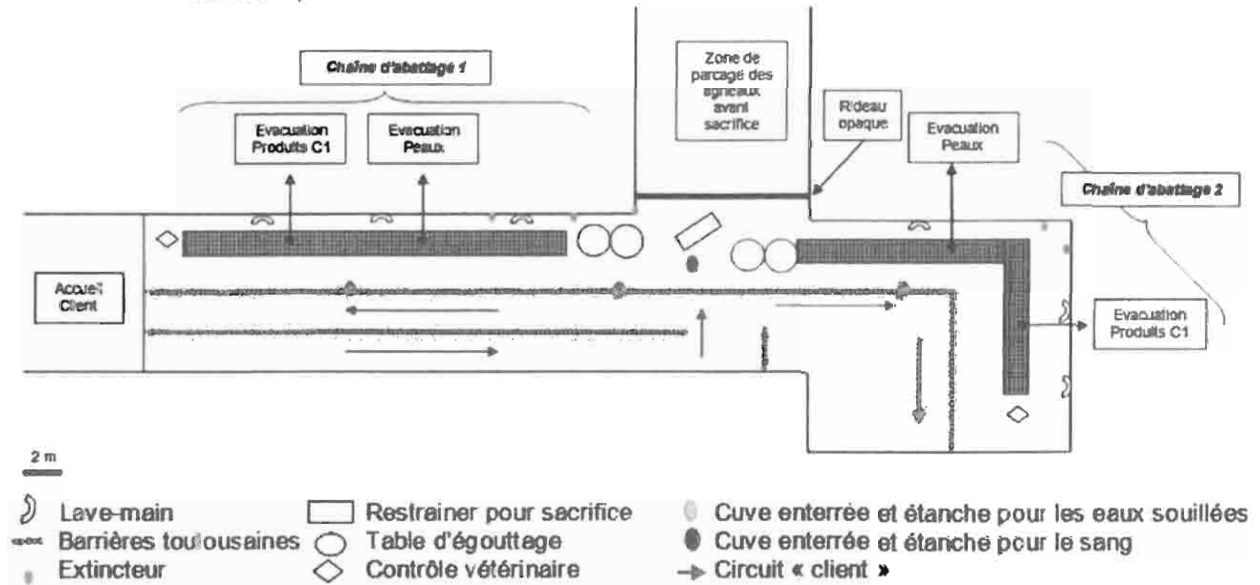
Chaîne d'abattage 1

Evacuation Produits C1

Evacuation Peaux

Zone de parcage des agneaux avant sacrifice

Rideau opaque

Evacuation Peaux

Chaîne d'abattage 2

Accueil Client

Evacuation Produits C1

2 m

Lave-main

Barrières toulousaines

Extincteur

Restrainer pour sacrifice

Table d'égouttage

Contrôle vétérinaire

Cuve enterrée et étanche pour les eaux souillées

Cuve enterrée et étanche pour le sang

Circuit « client »